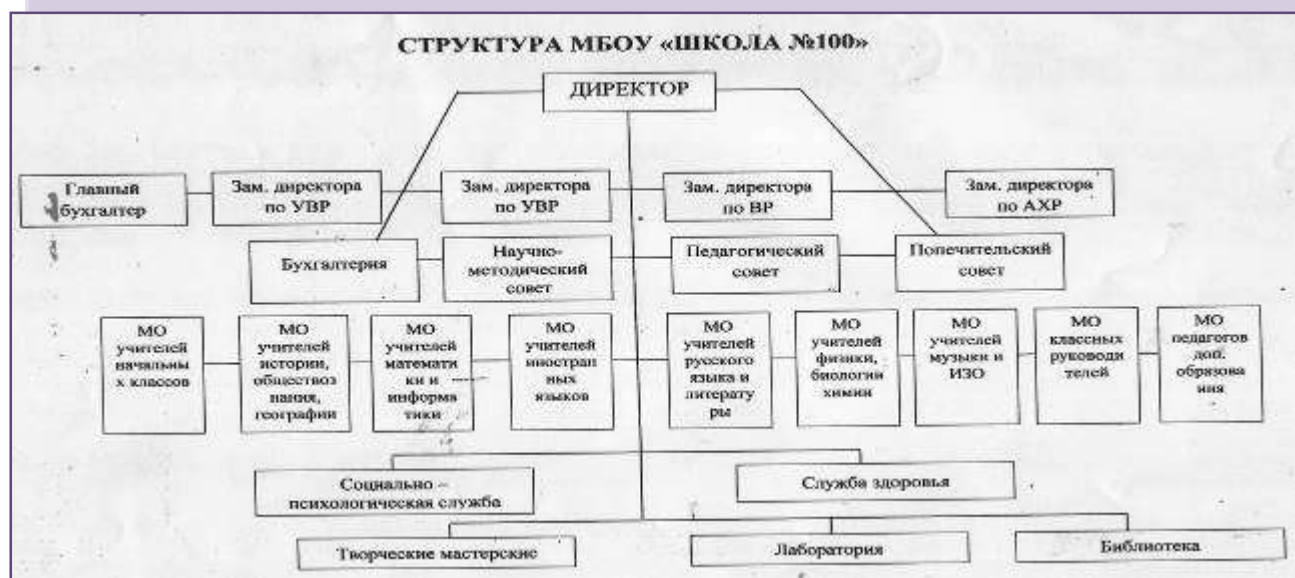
СТРУКТУРА МБОУ «ШКОЛА №100»

ДИРЕКТОР

Главный бухгалтер

Зам. директора по УВР

Зам. директора по УВР

Зам. директора по ВР

Зам. директора по АХР

Бухгалтерия

Научно-методический совет

Педагогический совет

Попечительский совет

МО учителей начальных классов

МО учителей истории, обществознания, географии

МО учителей математики и информатики

МО учителей иностранных языков

МО учителей русского языка и литературы

МО учителей физики, биологии химии

МО учителей музыки и ИЗО

МО классных руководителей

МО педагогов доп. образования

Социально – психологическая служба

Служба здоровья

Творческие мастерские

Лаборатория

Библиотека